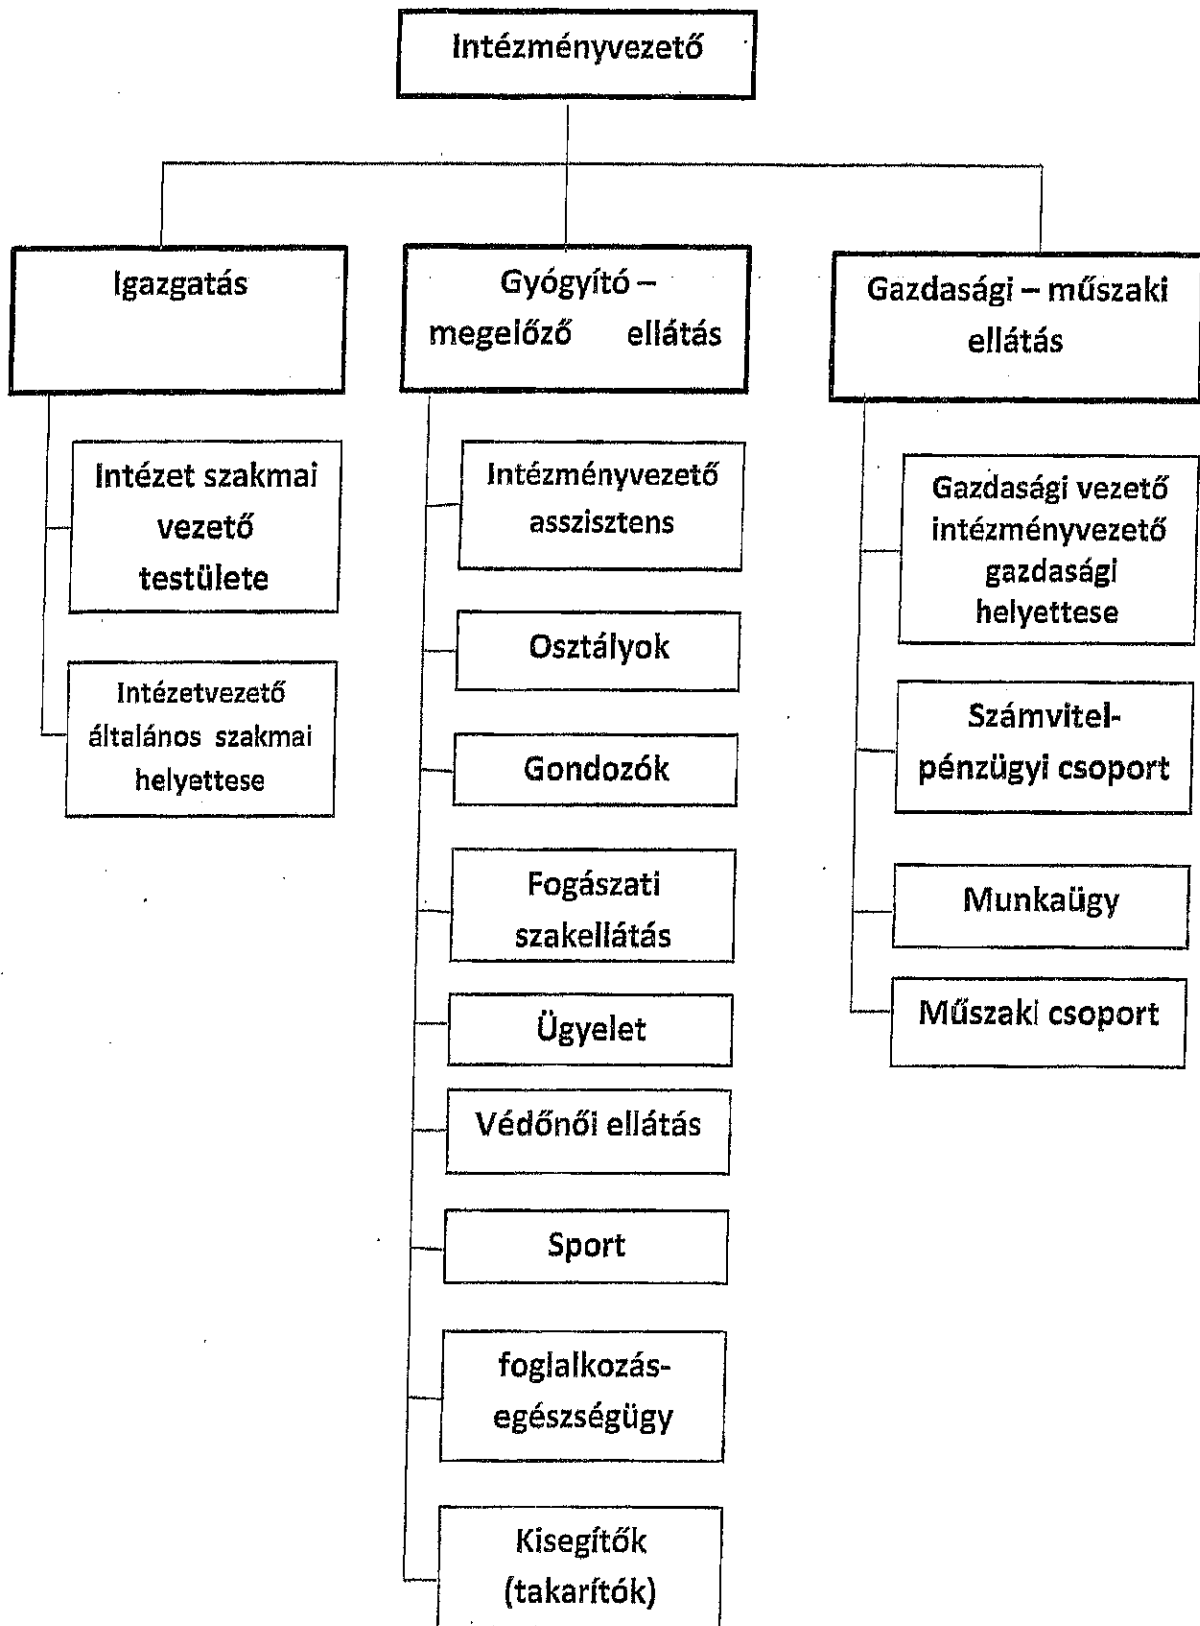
Intézményvezető

Igazgatás

Intézet szakmai vezető testülete

Intézetvezető általános szakmai helyettese

Gyógyító – megelőző ellátás

Intézményvezető asszisztens

Osztályok

Gondozók

Fogászati szakellátás

Ügyelet

Védőnői ellátás

Sport

foglalkozás-egészségügy

Kisegítők (takarítók)

Gazdasági – műszaki ellátás

Gazdasági vezető intézményvezető gazdasági helyettese

Számvitel-pénzügyi csoport

Munkaügy

Műszaki csoport